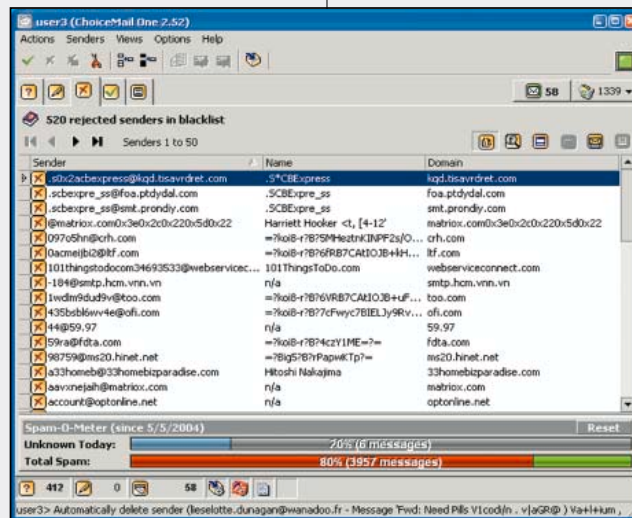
user3 (ChoiceMail One 2.52)

Actions Senders Views Options Help

58 1339

520 rejected senders in blacklist

Senders 1 to 50

| Sender | Name | Domain |
|---|---|---|
| .s0x2acbexpress@kqd.tisavrdret.com | .S*CBExpress | kqd.tisavrdret.com |
| .scbexpre_ss@foa.ptdydal.com | .SCBExpre_ss | foa.ptdydal.com |
| .scbexpre_ss@smt.prondiy.com | .SCBExpre_ss | smt.prondiy.com |
| @matriox.com0x3e0x2c0x220x5d0x22 | Harriett Hooker <t, [4-12' | matriox.com0x3e0x2c0x220x5d0x22 |
| 097o5hn@crh.com | =?koi8-r?B?5MHeztnKINPF2s/O... | crh.com |
| 0acmeijbi2@ltf.com | =?koi8-r?B?6fRB7CAtIOJB+kH... | ltf.com |
| 101thingstodocom34693533@webservicec... | 101ThingsToDo.com | webserviceconnect.com |
| -184@smtp.hcm.vnn.vn | n/a | smtp.hcm.vnn.vn |
| 1wdlm9dud9v@too.com | =?koi8-r?B?6VRB7CAtIOJB+uF... | too.com |
| 435bsbl6wv4e@ofi.com | =?koi8-r?B?7cFwyc7BIELJy9Rv... | ofi.com |
| 44@59.97 | n/a | 59.97 |
| 59ra@fdta.com | =?koi8-r?B?4czY1ME=?= | fdta.com |
| 98759@ms20.hinet.net | =?Big5?B?rPapwKTp?= | ms20.hinet.net |
| a33homeb@33homebizparadise.com | Hitoshi Nakajima | 33homebizparadise.com |
| aavxnejaih@matriox.com | n/a | matriox.com |
| account@optonline.net | n/a | optonline.net |

Spam-O-Meter (since 5/5/2004) Reset

Unknown Today: 20% (6 messages)

Total Spam: 80% (3957 messages)

412 0 58

user3> Automatically delete sender (lieselotte.dunagan@wanadoo.fr - Message 'Fwd: Need Pills V1codi/n . v|aGR@ ) Va+l+ium ,